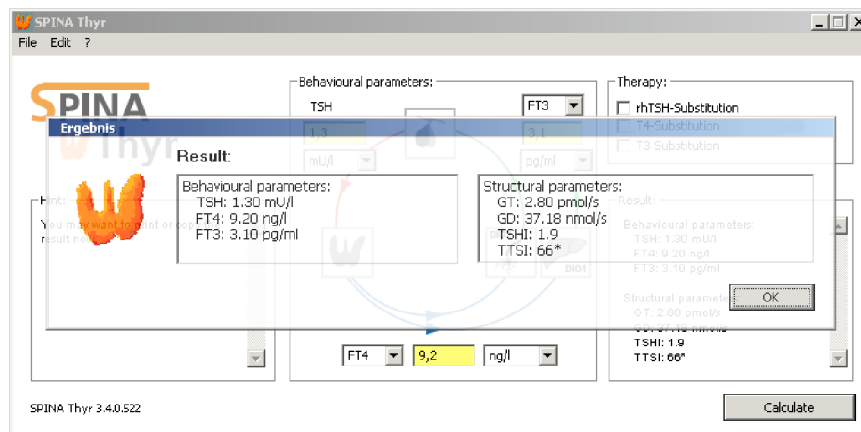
SPINA Thyr
File Edit ?

SPINA Thyr

Behavioural parameters:
TSH
FT3
1.3
3.1
mU/l
pg/ml

Therapy:
rhTSH-Substitution
T4-Substitution
T3 Substitution

Ergebnis

Result:

Behavioural parameters:
TSH: 1.30 mU/l
FT4: 9.20 ng/l
FT3: 3.10 pg/ml

Structural parameters:
GT: 2.80 pmol/s
GD: 37.18 nmol/s
TSHI: 1.9
TTSI: 66*

OK

Hint:
You may want to print or copy result now.

DIO1

Result:
Behavioural parameters:
TSH: 1.30 mU/l
FT4: 9.20 ng/l
FT3: 3.10 pg/ml

Structural parameters:
GT: 2.80 pmol/s
TSHI: 1.9
TTSI: 66*

FT4
9,2
ng/l

SPINA Thyr 3.4.0.522

Calculate